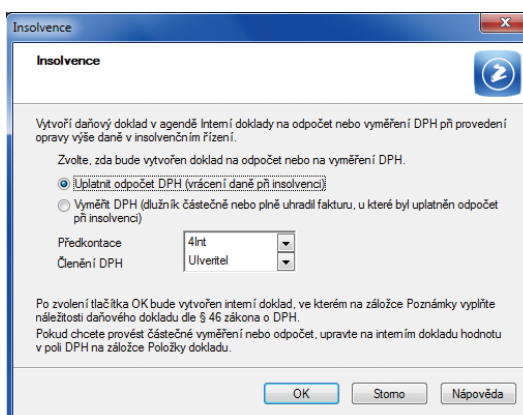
Insolvence

Insolvence

Vytvoří daňový doklad v agendě Interní doklady na odpočet nebo vyměření DPH při provedení opravy výše daně v insolvenčním řízení.

Zvolte, zda bude vytvořen doklad na odpočet nebo na vyměření DPH.

Uplatnit odpočet DPH (vrácení daně při insolvenci)

Vyměřit DPH (dlužník částečně nebo plně uhradil fakturu, u které byl uplatněn odpočet při insolvenci)

| Předkontace | 4Int |
|---|---|
| Členění DPH | UIveritel |

Po zvolení tlačítka OK bude vytvořen interní doklad, ve kterém na záložce Poznámky vyplňte náležitosti daňového dokladu dle § 46 zákona o DPH.
Pokud chcete provést částečné vyměření nebo odpočet, upravte na interním dokladu hodnotu v poli DPH na záložce Položky dokladu.

OK Storno Nápověda